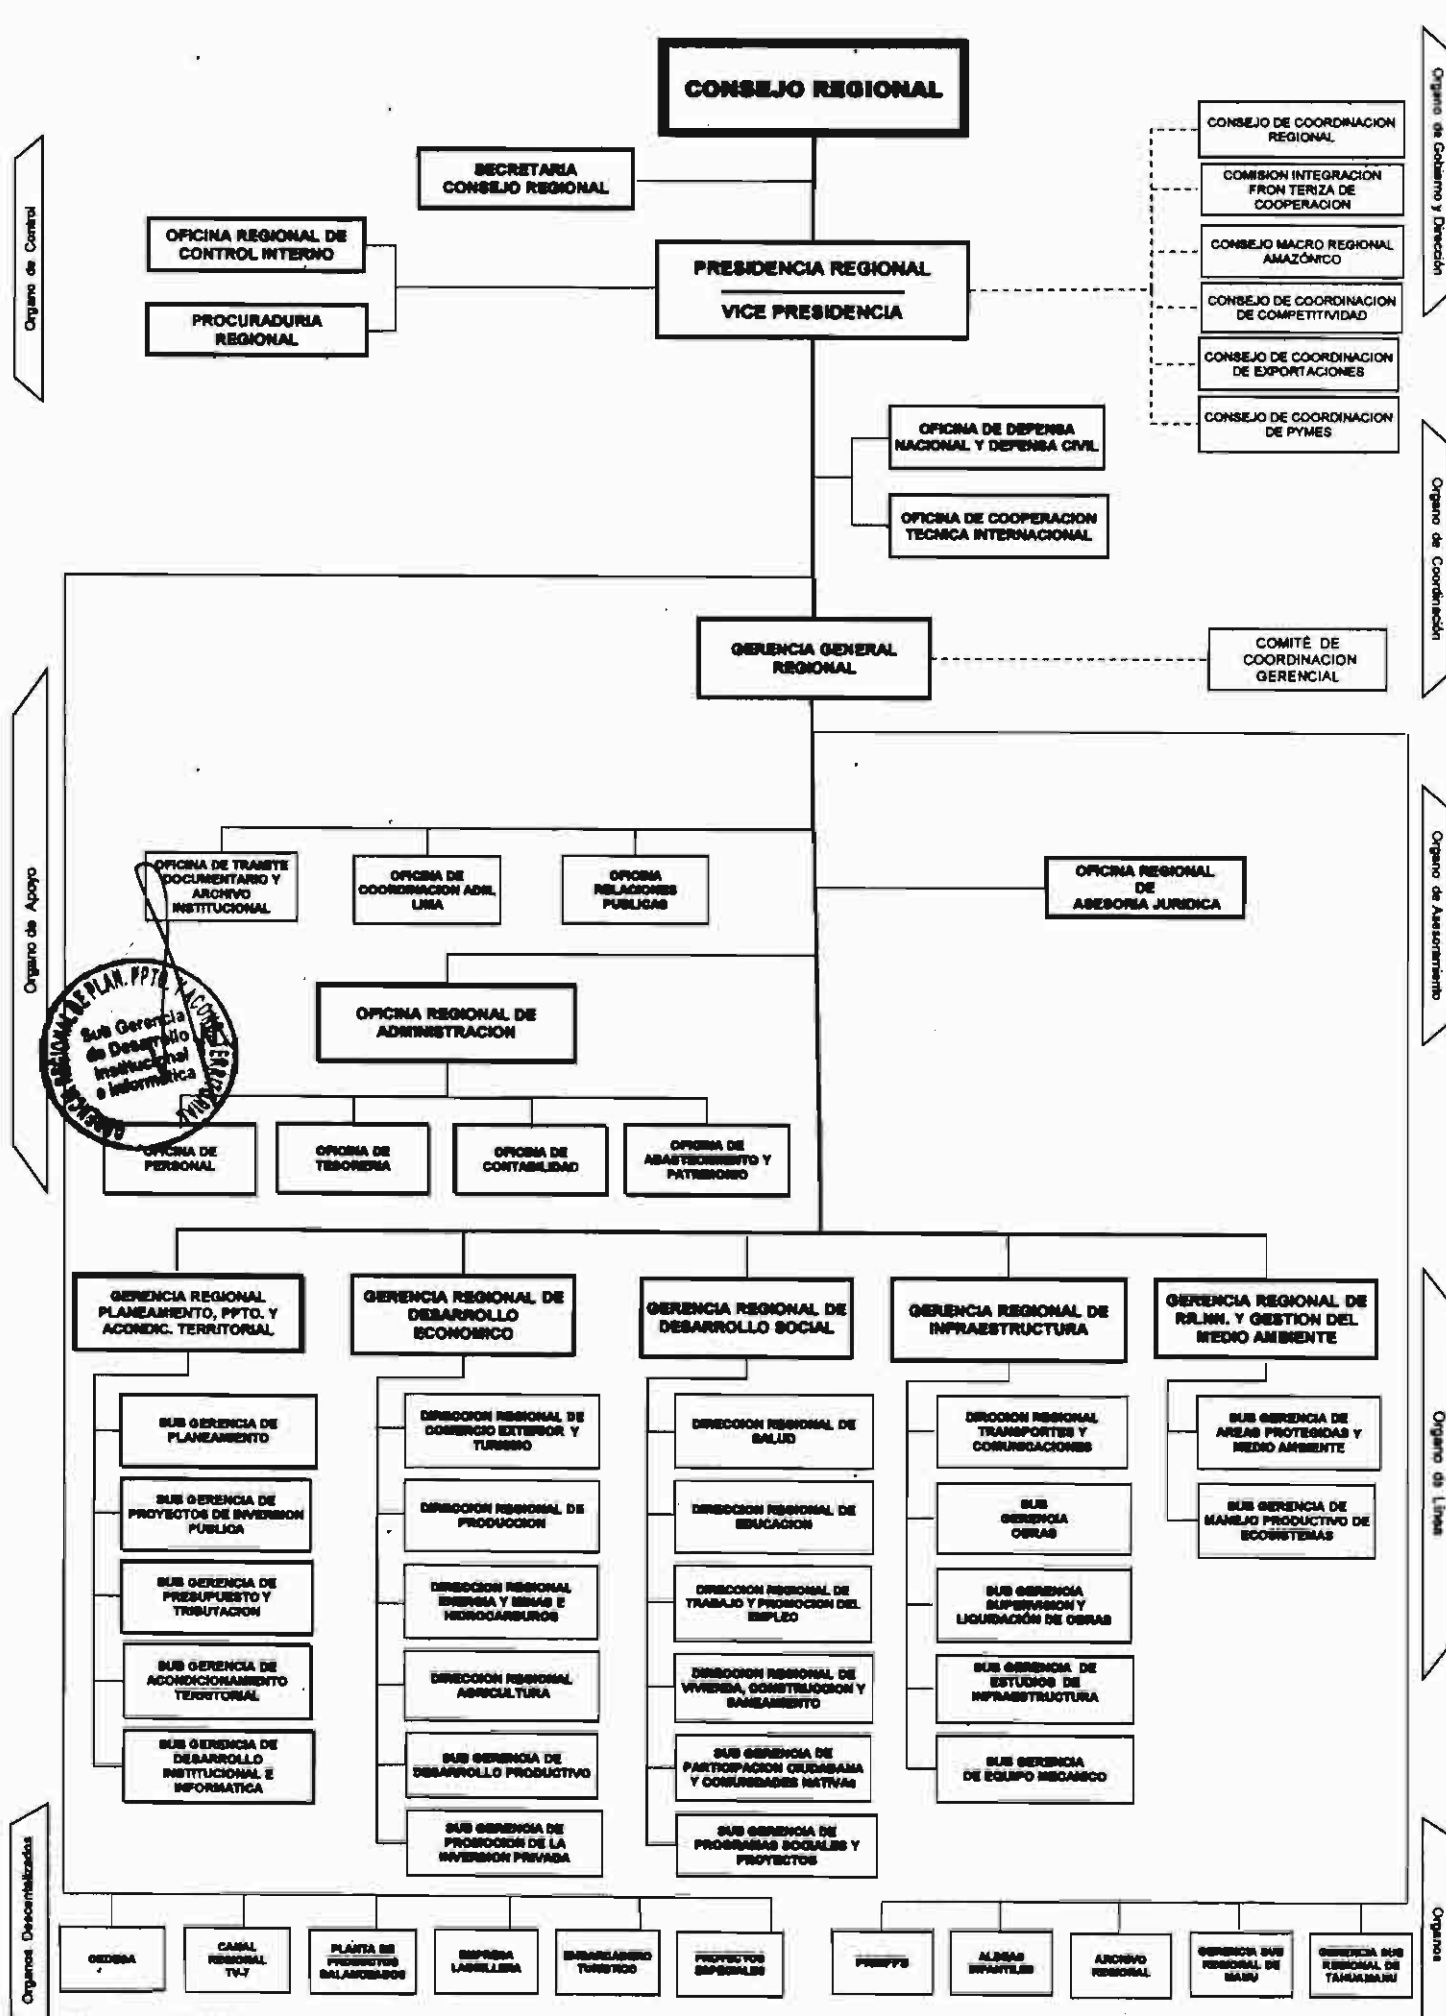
CONSEJO REGIONAL

SECRETARIA CONSEJO REGIONAL

OFICINA REGIONAL DE CONTROL INTERNO

PROCURADURIA REGIONAL

PRESIDENCIA REGIONAL

VICE PRESIDENCIA

CONSEJO DE COORDINACION REGIONAL

COMISION INTEGRACION FRON TERIZA DE COOPERACION

CONSEJO MACRO REGIONAL AMAZÓNICO

CONSEJO DE COORDINACION DE COMPETITIVIDAD

CONSEJO DE COORDINACION DE EXPORTACIONES

CONSEJO DE COORDINACION DE PYMES

Organo de Gobierno y Dirección

Organo de Control

OFICINA DE DEFENSA NACIONAL Y DEFENSA CIVIL

OFICINA DE COOPERACION TECNICA INTERNACIONAL

Organo de Coordinación

GERENCIA GENERAL REGIONAL

COMITÉ DE COORDINACION GERENCIAL

Organo de Apoyo

OFICINA DE TRAMITE DOCUMENTARIO Y ARCHIVO INSTITUCIONAL

OFICINA DE COORDINACION ADM. LIMA

OFICINA RELACIONES PUBLICAS

OFICINA REGIONAL DE ASESORIA JURIDICA

Organo de Asesoramiento

OFICINA REGIONAL DE ADMINISTRACION

GERENCIA REGIONAL DE PLAN. PPTO. Y ACOND. TERRITORIAL
Sub Gerencia de Desarrollo Institucional e Informática

OFICINA DE PERSONAL

OFICINA DE TESORERIA

OFICINA DE CONTABILIDAD

OFICINA DE ABASTECIMIENTO Y PATRIMONIO

GERENCIA REGIONAL PLANEAMIENTO, PPTO. Y ACONDIC. TERRITORIAL

GERENCIA REGIONAL DE DESARROLLO ECONOMICO

GERENCIA REGIONAL DE DESARROLLO SOCIAL

GERENCIA REGIONAL DE INFRAESTRUCTURA

GERENCIA REGIONAL DE RR.NN. Y GESTION DEL MEDIO AMBIENTE

Organo de Línea

SUB GERENCIA DE PLANEAMIENTO

SUB GERENCIA DE PROYECTOS DE INVERSION PUBLICA

SUB GERENCIA DE PRESUPUESTO Y TRIBUTACION

SUB GERENCIA DE ACONDICIONAMIENTO TERRITORIAL

SUB GERENCIA DE DESARROLLO INSTITUCIONAL E INFORMATICA

DIRECCION REGIONAL DE COMERCIO EXTERIOR Y TURISMO

DIRECCION REGIONAL DE PRODUCCION

DIRECCION REGIONAL ENERGIA Y MINAS E HIDROCARBUROS

DIRECCION REGIONAL AGRICULTURA

SUB GERENCIA DE DESARROLLO PRODUCTIVO

SUB GERENCIA DE PROMOCION DE LA INVERSION PRIVADA

DIRECCION REGIONAL DE SALUD

DIRECCION REGIONAL DE EDUCACION

DIRECCION REGIONAL DE TRABAJO Y PROMOCION DEL EMPLEO

DIRECCION REGIONAL DE VIVIENDA, CONSTRUCCION Y SANEAMIENTO

SUB GERENCIA DE PARTICIPACION CIUDADANA Y COMUNIDADES NATIVAS

SUB GERENCIA DE PROGRAMAS SOCIALES Y PROYECTOS

DIRECCION REGIONAL TRANSPORTES Y COMUNICACIONES

SUB GERENCIA OBRAS

SUB GERENCIA SUPERVISION Y LIQUIDACIÓN DE OBRAS

SUB GERENCIA DE ESTUDIOS DE INFRAESTRUCTURA

SUB GERENCIA DE EQUIPO MECANICO

SUB GERENCIA DE AREAS PROTEGIDAS Y MEDIO AMBIENTE

SUB GERENCIA DE MANEJO PRODUCTIVO DE ECOSISTEMAS

Organos Descentralizados

CEDISA

CANAL REGIONAL TV-7

PLANTA DE PRODUCTOS BALANCEADOS

EMPRESA LADRILLERA

EMBARCADERO TURISTICO

PROYECTOS ESPECIALES

PRIMPPS

ALDEAS INFANTILES

ARCHIVO REGIONAL

GERENCIA SUB REGIONAL DE MANU

GERENCIA SUB REGIONAL DE TAHUAMANU

Organos